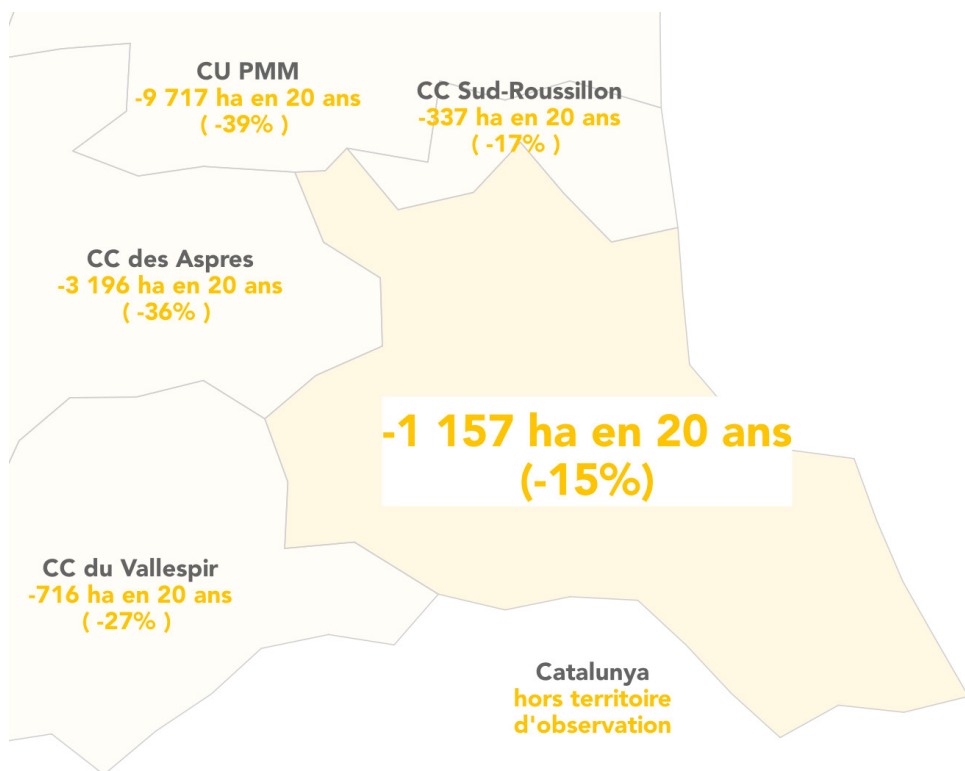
CU PMM
-9 717 ha en 20 ans
( -39% )

CC Sud-Roussillon
-337 ha en 20 ans
( -17% )

CC des Aspres
-3 196 ha en 20 ans
( -36% )

-1 157 ha en 20 ans
(-15%)

CC du Vallespir
-716 ha en 20 ans
( -27% )

Catalunya
hors territoire d'observation